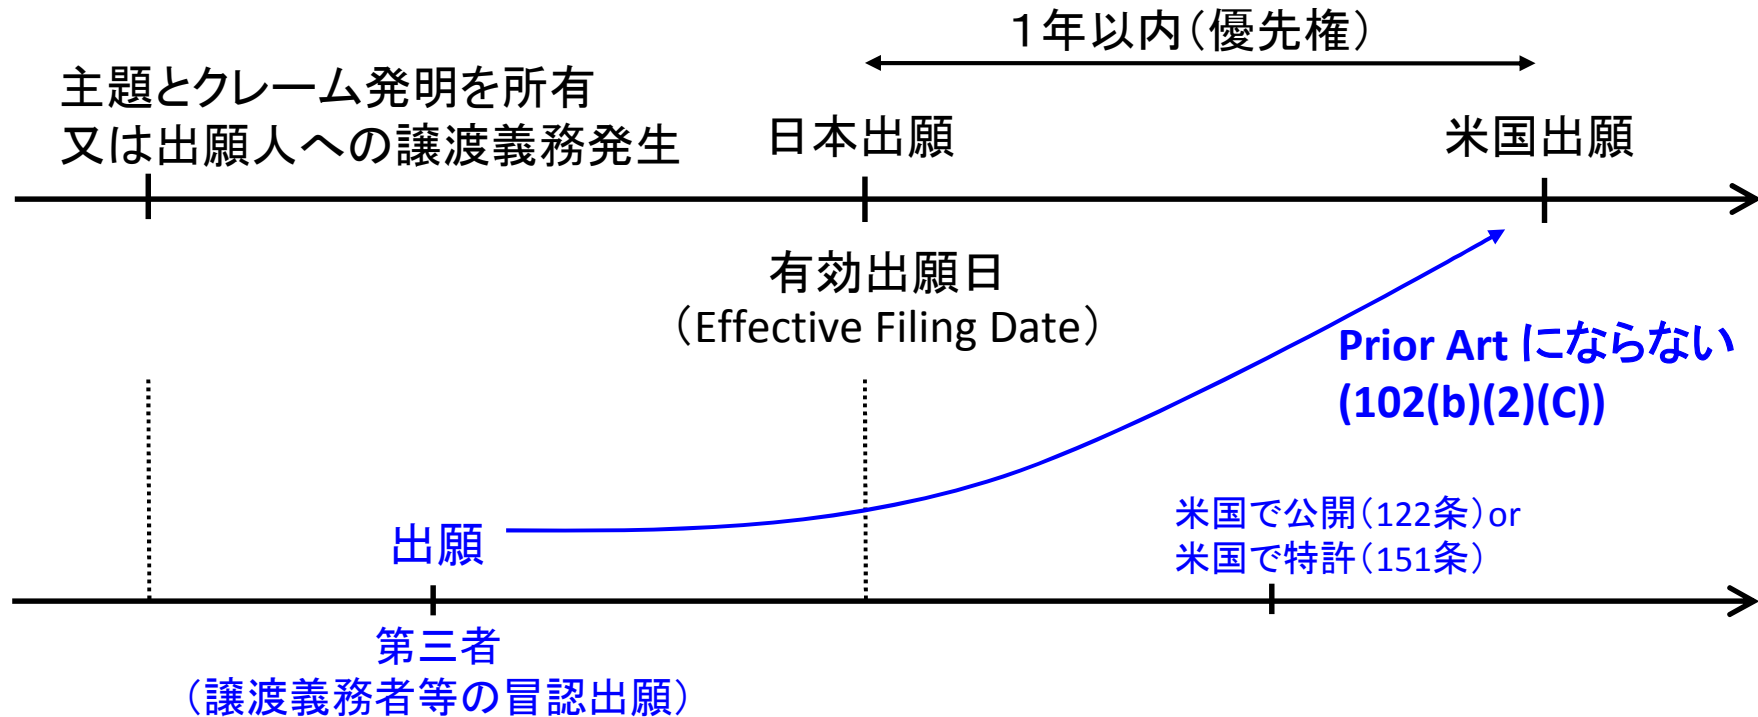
１年以内（優先権）

主題とクレーム発明を所有
又は出願人への譲渡義務発生

日本出願

米国出願

有効出願日
（Effective Filing Date）

Prior Art にならない
(102(b)(2)(C))

出願

米国で公開（122条）or
米国で特許（151条）

第三者
（譲渡義務者等の冒認出願）